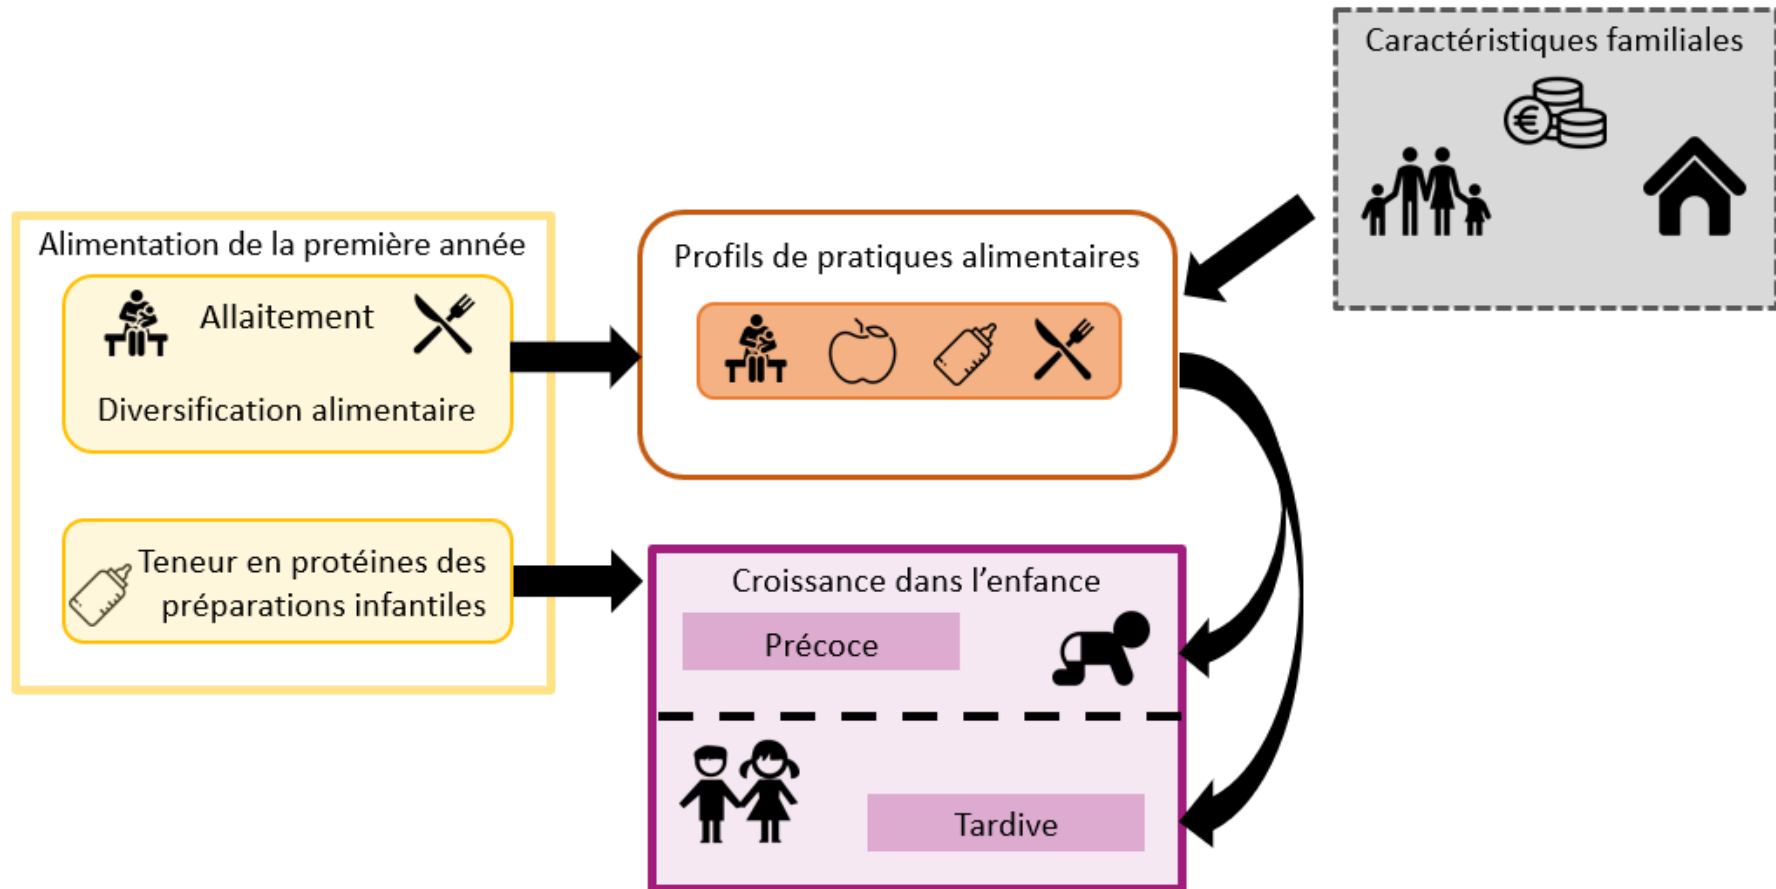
Caractéristiques familiales

Alimentation de la première année

Allaitement

Diversification alimentaire

Teneur en protéines des préparations infantiles

Profils de pratiques alimentaires

Croissance dans l'enfance

Précoce

Tardive